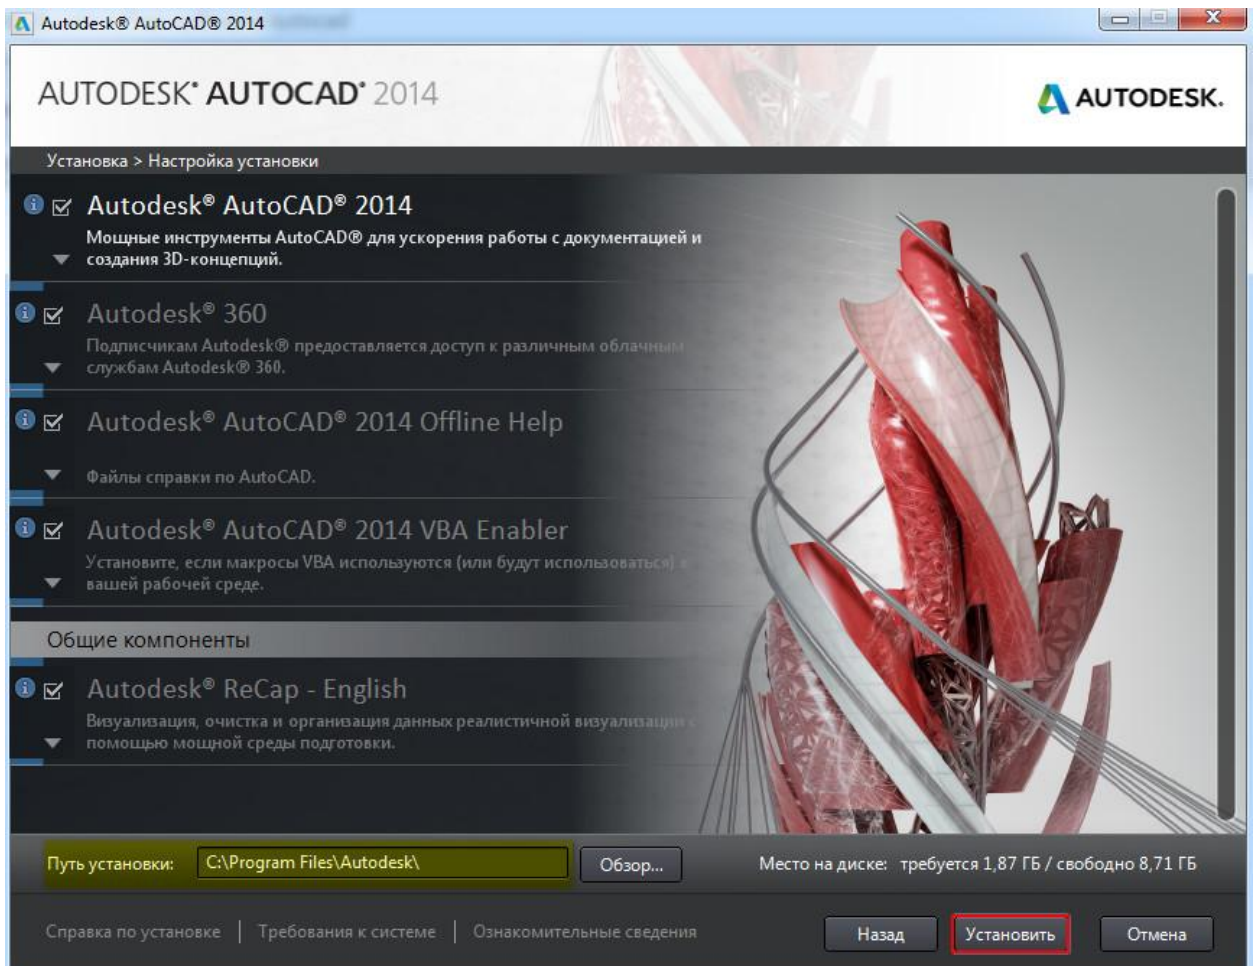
Autodesk® AutoCAD® 2014

AUTODESK® AUTOCAD® 2014

AUTODESK.

Установка > Настройка установки

Autodesk® AutoCAD® 2014
Мощные инструменты AutoCAD® для ускорения работы с документацией и создания 3D-концепций.

Autodesk® 360
Подписчикам Autodesk® предоставляется доступ к различным облачным службам Autodesk® 360.

Autodesk® AutoCAD® 2014 Offline Help
Файлы справки по AutoCAD.

Autodesk® AutoCAD® 2014 VBA Enabler
Установите, если макросы VBA используются (или будут использоваться) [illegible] вашей рабочей среде.

Общие компоненты

Autodesk® ReCap - English
Визуализация, очистка и организация данных реалистичной визуализации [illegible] помощью мощной среды подготовки.

Путь установки: C:\Program Files\Autodesk\ Обзор...

Место на диске: требуется 1,87 ГБ / свободно 8,71 ГБ

Справка по установке | Требования к системе | Ознакомительные сведения

Назад Установить Отмена